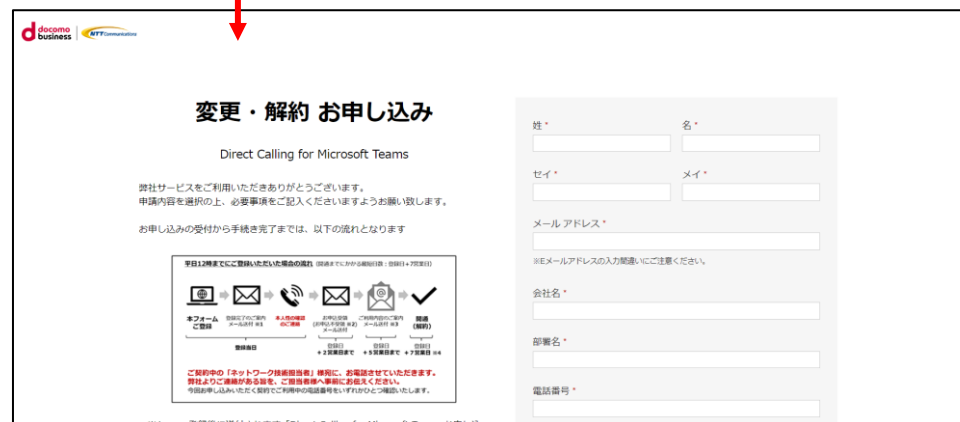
docomo business | NTT Communications

変更・解約 お申し込み

Direct Calling for Microsoft Teams

弊社サービスをご利用いただきありがとうございます。
申請内容を選択の上、必要事項をご記入くださいますようお願い致します。

お申し込みの受付から手続き完了までは、以下の流れとなります

平日12時までにご登録いただいた場合の流れ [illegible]

本フォーム ご登録

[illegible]

本人様の確認のご連絡

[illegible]

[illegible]

開通 (解約)

登録当日

登録日 +2営業日まで

登録日 +5営業日まで

登録日 +7営業日 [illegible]

ご契約中の「ネットワーク技術担当者」様宛に、お電話させていただきます。
弊社よりご連絡がある旨を、ご担当者様へ事前にお伝えください。
今回お申し込みいただく契約でご利用中の電話番号をいずれかひとつ確認いたします。

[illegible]

姓 *

名 *

セイ *

メイ *

メール アドレス *

※Eメールアドレスの入力間違いにご注意ください。

会社名 *

部署名 *

電話番号 *